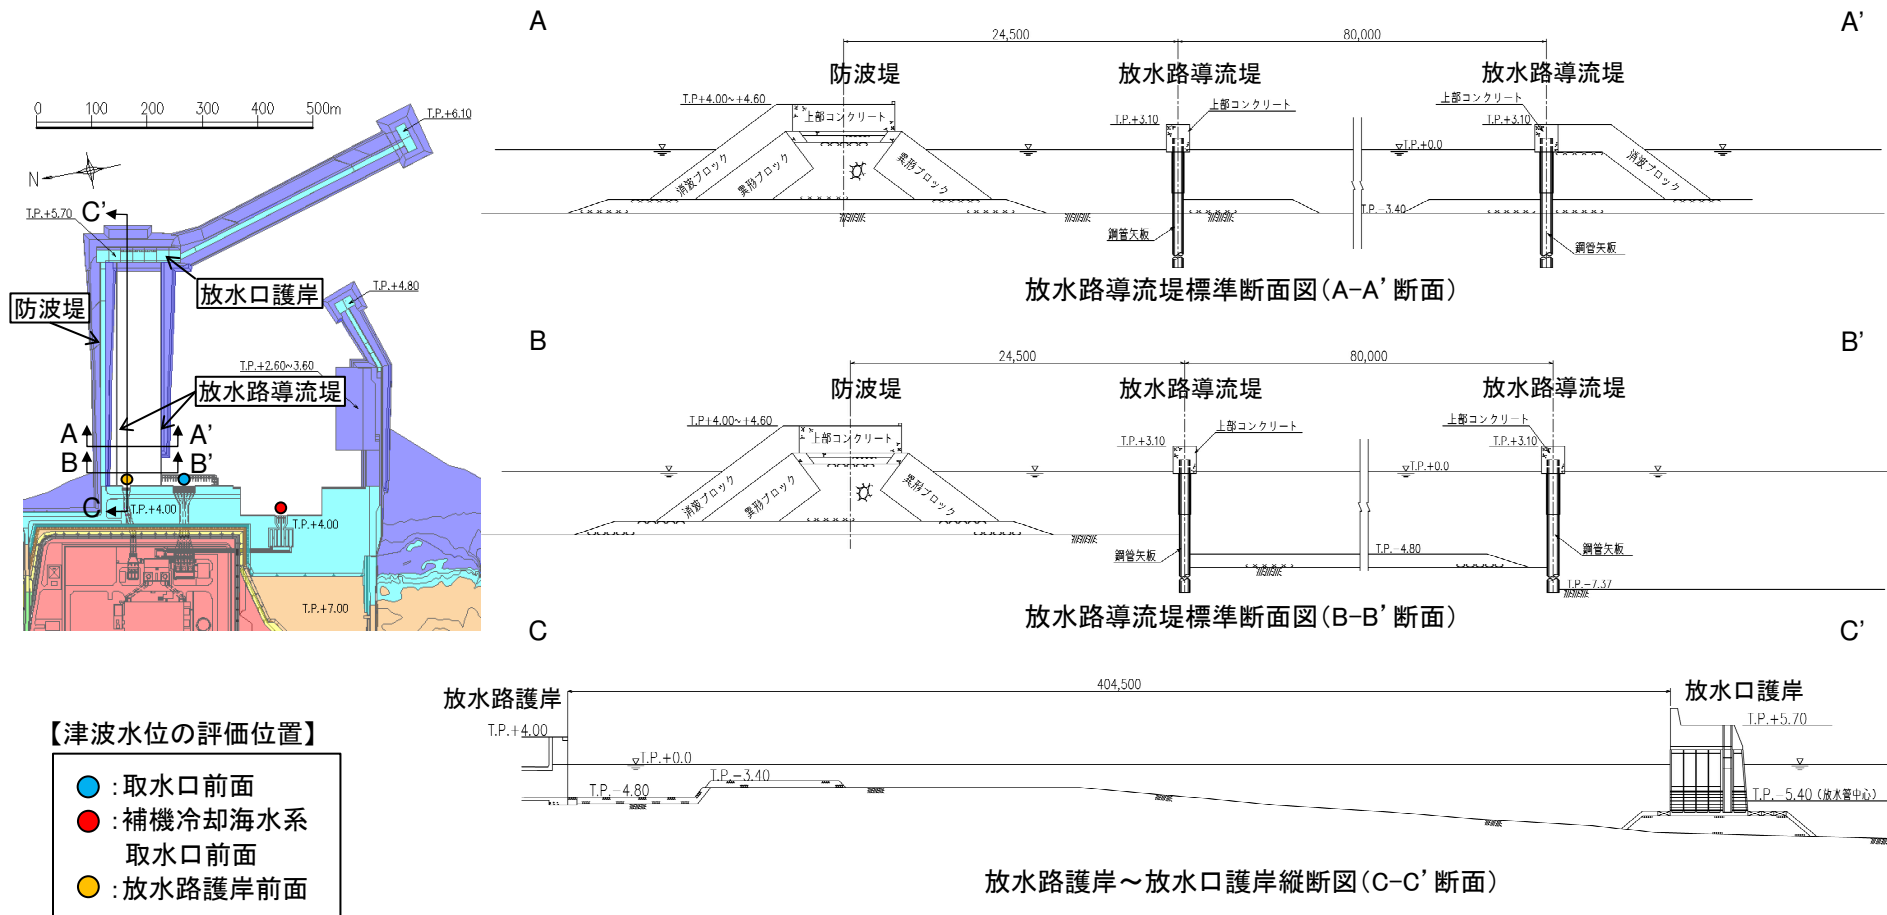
0 100 200 300 400 500m

T.P.+6.10

N

T.P.+5.70 C'

放水口護岸

防波堤

T.P.+4.80

T.P.+2.60~3.60

放水路導流堤

A A'

B B'

C T.P.+4.00

T.P.+4.00

T.P.+7.00

【津波水位の評価位置】

:取水口前面

:補機冷却海水系取水口前面

:放水路護岸前面

A A'

24,500 80,000

防波堤 放水路導流堤 放水路導流堤

T.P.+4.00~+4.60 上部コンクリート

上部コンクリート 上部コンクリート

T.P.+3.10 T.P.+3.10

T.P.+0.0

消波ブロック 異形ブロック 異形ブロック 消波ブロック

T.P.-3.40

鋼管矢板 鋼管矢板

放水路導流堤標準断面図(A−A' 断面)

B B'

24,500 80,000

防波堤 放水路導流堤 放水路導流堤

T.P.+4.00~+4.60 上部コンクリート

上部コンクリート 上部コンクリート

T.P.+3.10 T.P.+3.10

T.P.+0.0

消波ブロック 異形ブロック 異形ブロック

T.P.-4.80

鋼管矢板 鋼管矢板

T.P.-7.37

放水路導流堤標準断面図(B−B' 断面)

C C'

404,500

放水路護岸 放水口護岸

T.P.+4.00 T.P.+5.70

T.P.+0.0

T.P.-3.40

T.P.-4.80

T.P.-5.40 (放水管中心)

放水路護岸〜放水口護岸縦断図(C−C' 断面)